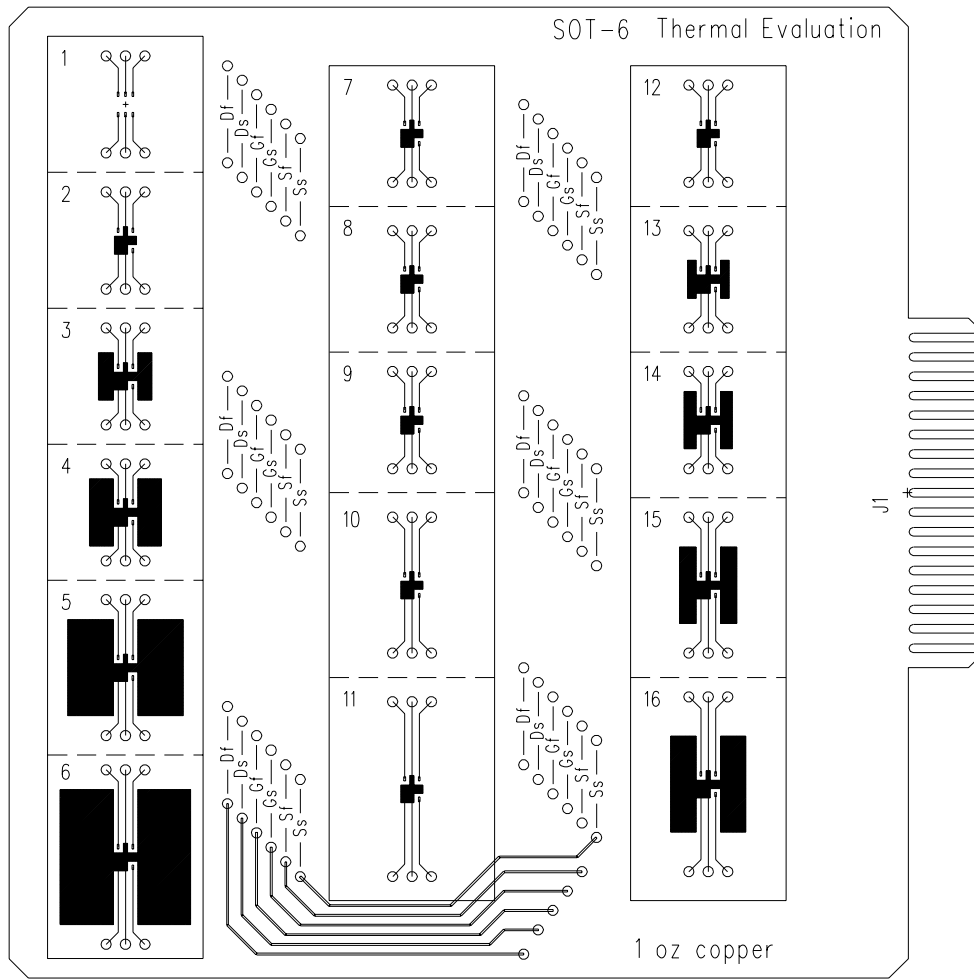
SOT-6 Thermal Evaluation

1

2

3

4

5

6

Df
Ds
Gf
Gs
Sf
Ss

Df
Ds
Gf
Gs
Sf
Ss

Df
Ds
Gf
Gs
Sf
Ss

7

8

9

10

11

Df
Ds
Gf
Gs
Sf
Ss

Df
Ds
Gf
Gs
Sf
Ss

Df
Ds
Gf
Gs
Sf
Ss

12

13

14

15

16

J1

1 oz copper